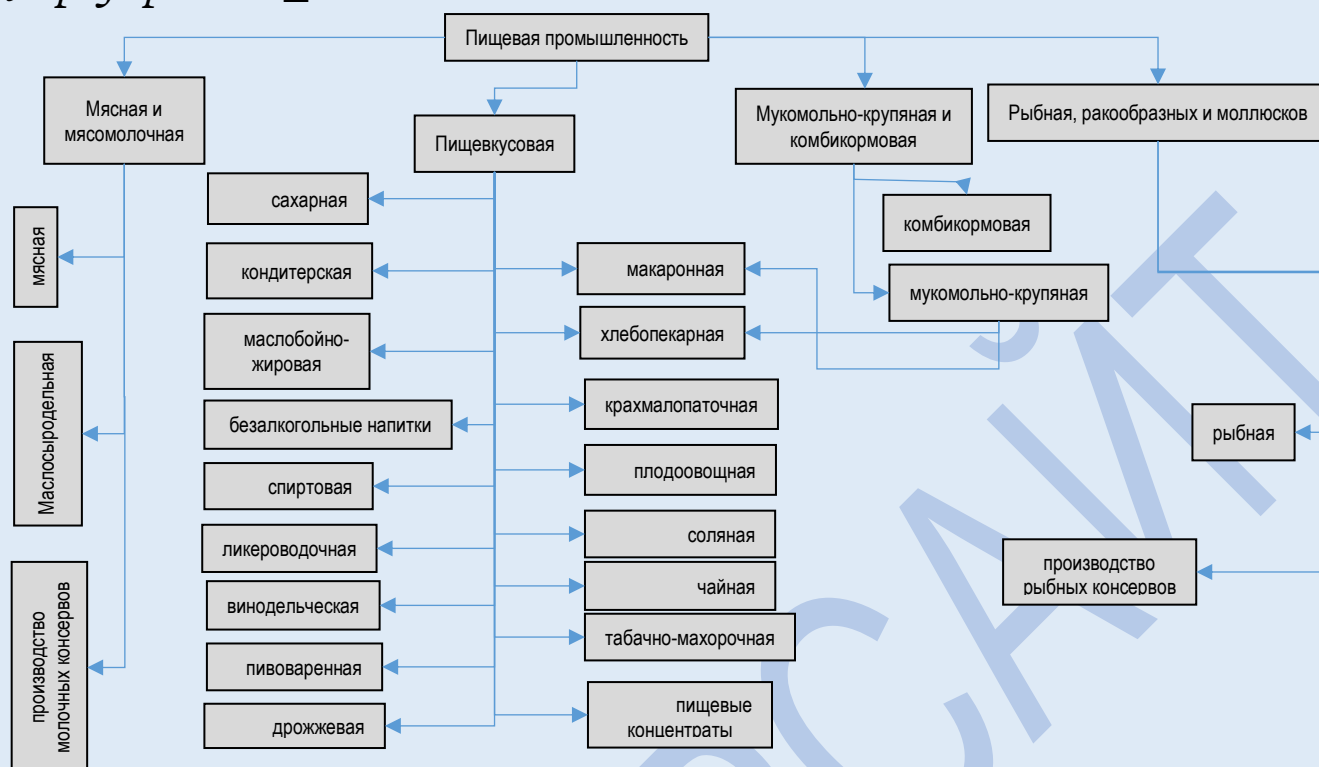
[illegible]

Пищевая промышленность

Мясная и мясомолочная

Пищевкусовая

Мукомольно-крупяная и комбикормовая

Рыбная, ракообразных и моллюсков

мясная

Маслосыродельная

производство молочных консервов

сахарная

кондитерская

маслобойно-жировая

безалкогольные напитки

спиртовая

ликероводочная

винодельческая

пивоваренная

дрожжевая

макаронная

хлебопекарная

крахмалопаточная

плодоовощная

соляная

чайная

табачно-махорочная

пищевые концентраты

комбикормовая

мукомольно-крупяная

рыбная

производство рыбных консервов

САМ